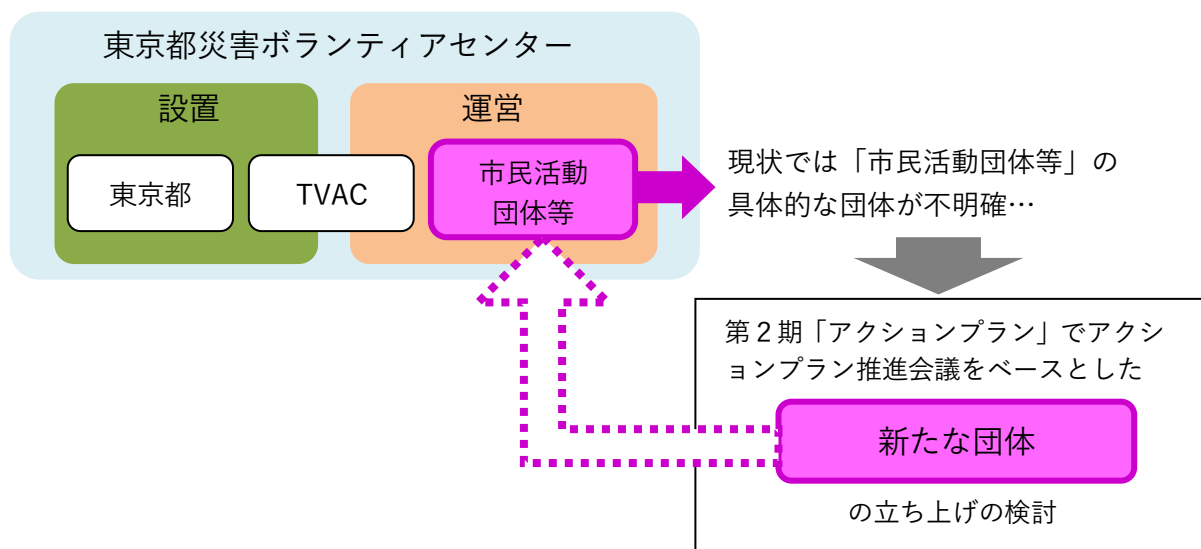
東京都災害ボランティアセンター

設置

東京都

TVAC

運営

市民活動団体等

現状では「市民活動団体等」の具体的な団体が不明確…

第２期「アクションプラン」でアクションプラン推進会議をベースとした

新たな団体

の立ち上げの検討